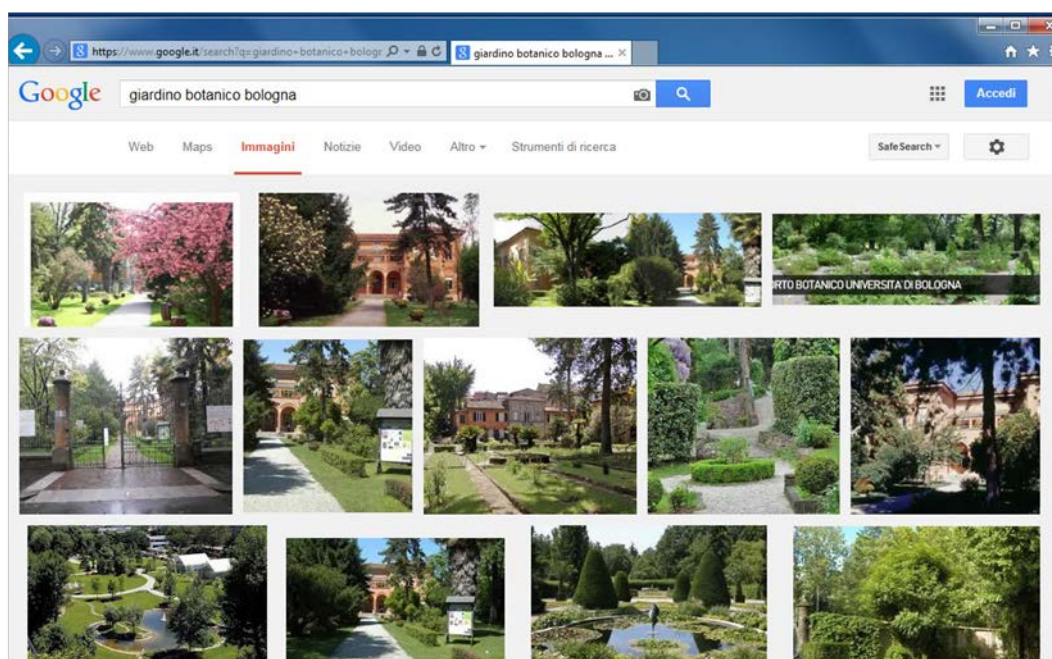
https://www.google.it/search?q=giardino+botanico+bologr

giardino botanico bologna ... ×

Google

giardino botanico bologna

Accedi

Web Maps Immagini Notizie Video Altro ▾ Strumenti di ricerca

SafeSearch ▾

RTO BOTANICO UNIVERSITÀ DI BOLOGNA